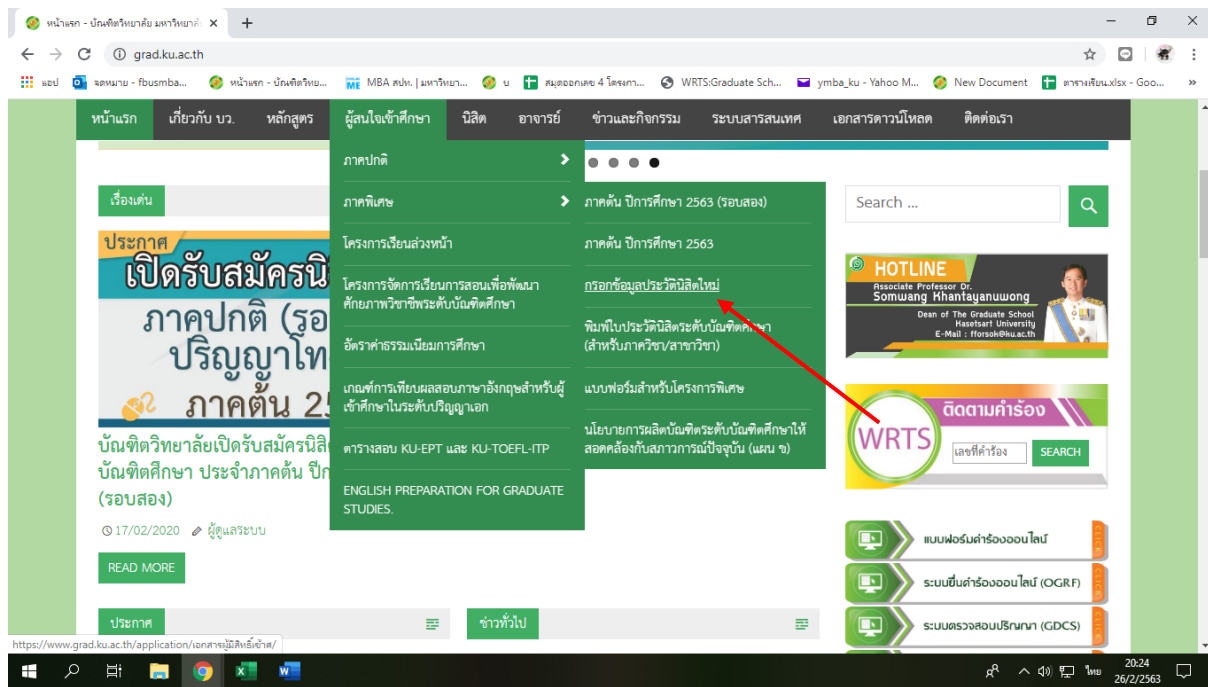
หน้าแรก - บัณฑิตวิทยาลัย มหาวิทยาลั
grad.ku.ac.th
แอป
จดหมาย - fbusmba...
หน้าแรก - บัณฑิตวิทย...
MBA สปห. | มหาวิทยา...
บ
สมุดออกเลข 4 โครงกา...
WRTS:Graduate Sch...
ymba_ku - Yahoo M...
New Document
ตารางเรียน.xlsx - Goo...

หน้าแรก | เกี่ยวกับ บว. | หลักสูตร | ผู้สนใจเข้าศึกษา | นิสิต | อาจารย์ | ข่าวและกิจกรรม | ระบบสารสนเทศ | เอกสารดาวน์โหลด | ติดต่อเรา

ภาคปกติ
ภาคพิเศษ
โครงการเรียนล่วงหน้า
โครงการจัดการเรียนการสอนเพื่อพัฒนาศักยภาพวิชาชีพระดับบัณฑิตศึกษา
อัตราค่าธรรมเนียมการศึกษา
เกณฑ์การเทียบผลสอบภาษาอังกฤษสำหรับผู้เข้าศึกษาในระดับปริญญาเอก
ตารางสอบ KU-EPT และ KU-TOEFL-ITP
ENGLISH PREPARATION FOR GRADUATE STUDIES.

ภาคต้น ปีการศึกษา 2563 (รอบสอง)
ภาคต้น ปีการศึกษา 2563
กรอกข้อมูลประวัตินิสิตใหม่
พิมพ์ใบประวัตินิสิตระดับบัณฑิตศึกษา (สำหรับภาควิชา/สาขาวิชา)
แบบฟอร์มสำหรับโครงการพิเศษ
นโยบายการผลิตบัณฑิตระดับบัณฑิตศึกษาให้สอดคล้องกับสถานการณ์ปัจจุบัน (แผน ข)

เรื่องเด่น
ประกาศ
เปิดรับสมัครนิ
ภาคปกติ (รอ
ปริญญาโท
ภาคต้น 25
บัณฑิตวิทยาลัยเปิดรับสมัครนิสิ บัณฑิตศึกษา ประจำภาคต้น ปีก (รอบสอง)
17/02/2020 ผู้ดูแลระบบ
READ MORE
ประกาศ
ข่าวทั่วไป

Search ...
HOTLINE
Associate Professor Dr.
Somwang Khantayanuwong
Dean of The Graduate School
Kasetsart University
E-Mail : fforsok@ku.ac.th
WRTS
ติดตามคำร้อง
เลขที่คำร้อง
SEARCH
แบบฟอร์มคำร้องออนไลน์
ระบบยื่นคำร้องออนไลน์ (OGRF)
ระบบตรวจสอบปริญญา (GDCS)

https://www.grad.ku.ac.th/application/เอกสารผู้มีสิทธิ์เข้าศึ/
ไทย
20:24
26/2/2563